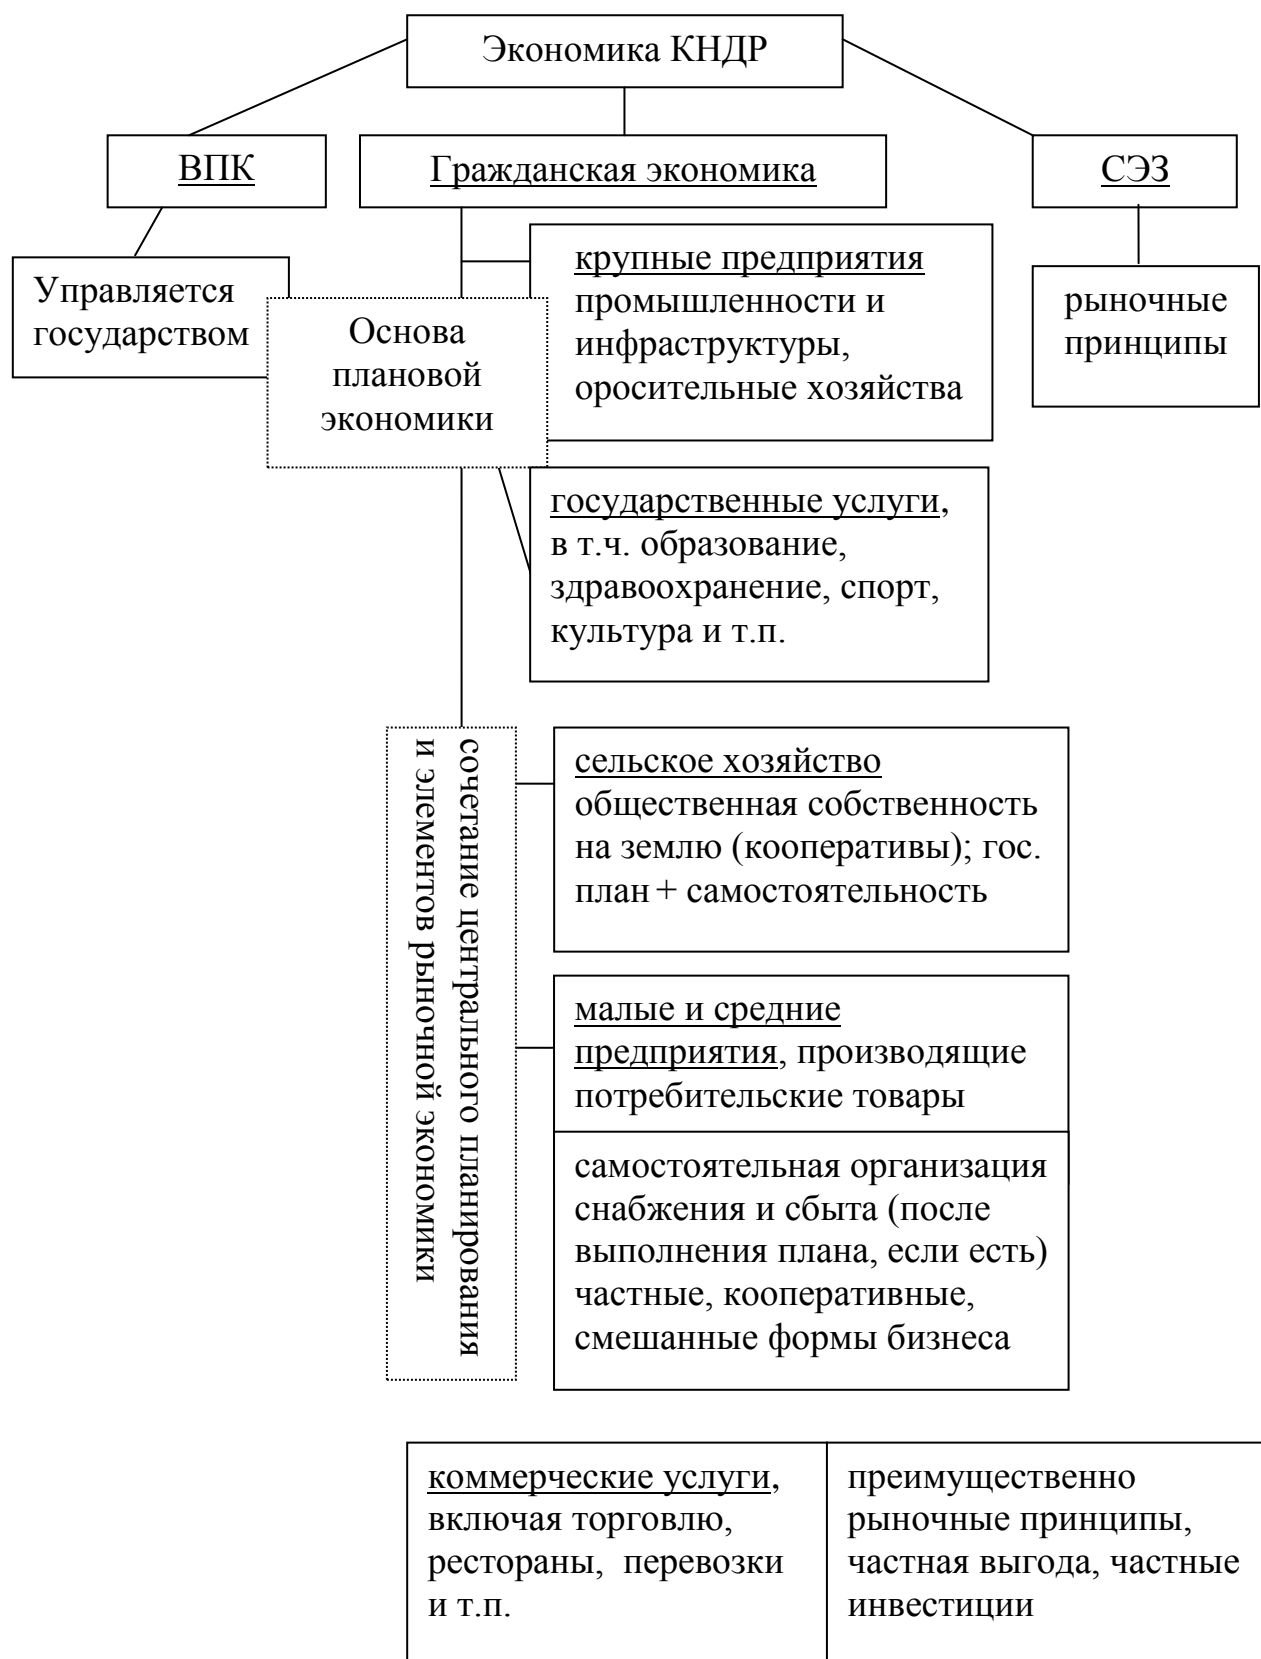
Экономика КНДР

ВПК

Гражданская экономика

СЭЗ

Управляется государством

Основа плановой экономики

крупные предприятия промышленности и инфраструктуры, оросительные хозяйства

рыночные принципы

государственные услуги, в т.ч. образование, здравоохранение, спорт, культура и т.п.

сочетание центрального планирования и элементов рыночной экономики

сельское хозяйство общественная собственность на землю (кооперативы); гос. план + самостоятельность

малые и средние предприятия, производящие потребительские товары

самостоятельная организация снабжения и сбыта (после выполнения плана, если есть) частные, кооперативные, смешанные формы бизнеса

| коммерческие услуги, включая торговлю, рестораны, перевозки и т.п. | преимущественно рыночные принципы, частная выгода, частные инвестиции |
|---|---|